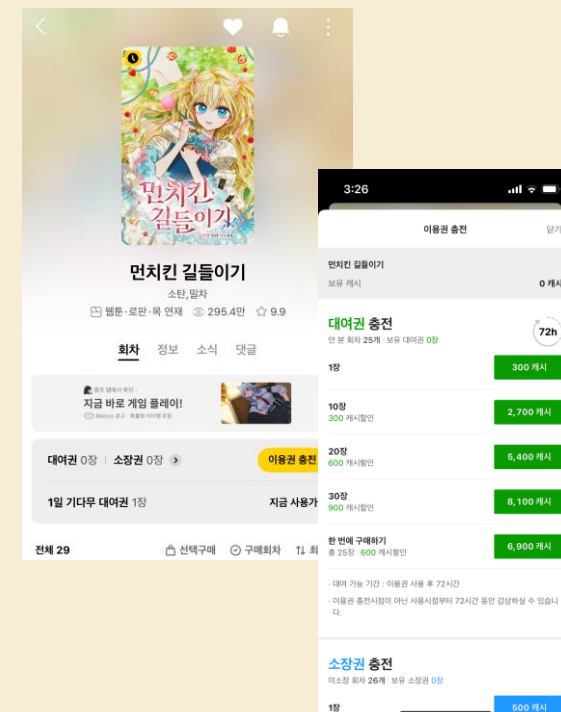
먼치킨 길들이기

먼치킨 길들이기
소탄,밀차
웹툰 · 로판 · 목 연재 295.4만 9.9

회차 정보 소식 댓글

지금 바로 게임 플레이!

대여권 0장 | 소장권 0장
이용권 충전

1일 기다무 대여권 1장
지금 사용가

전체 29
선택구매 구매회차

3:26

이용권 충전
닫기

먼치킨 길들이기
보유 캐시
0 캐시

대여권 충전
안 본 회차 25개 · 보유 대여권 0장
72h

1장
300 캐시

10장
300 캐시할인
2,700 캐시

20장
600 캐시할인
5,400 캐시

30장
900 캐시할인
8,100 캐시

한 번에 구매하기
총 25장 · 600 캐시할인
6,900 캐시

· 대여 가능 기간 : 이용권 사용 후 72시간

· 이용권 충전시점이 아닌 사용시점부터 72시간 동안 감상하실 수 있습니다.

소장권 충전
미소장 회차 26개 · 보유 소장권 0장

1장
500 캐시